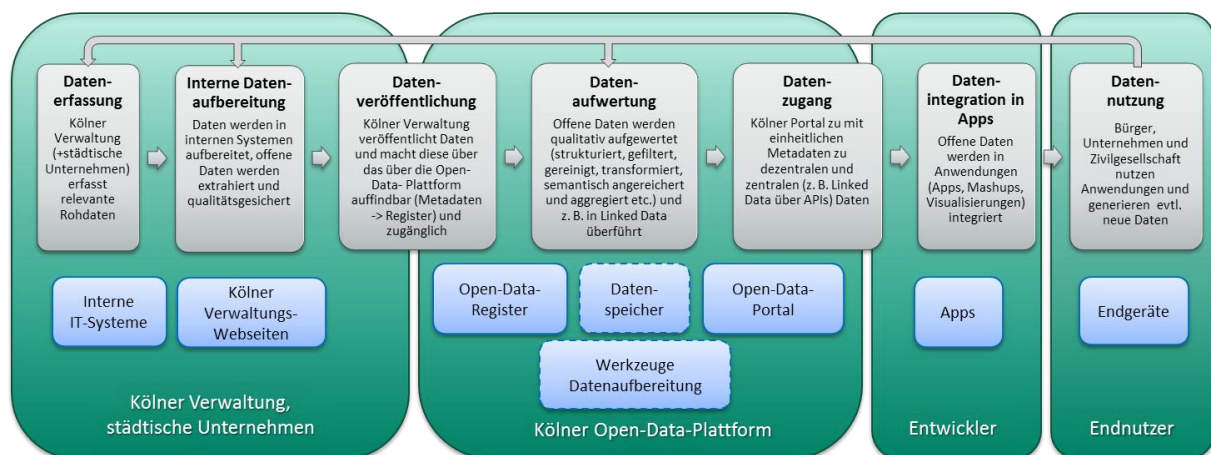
Datenerfassung

Kölner Verwaltung (+städtische Unternehmen) erfasst relevante Rohdaten

Interne Datenaufbereitung

Daten werden in internen Systemen aufbereitet, offene Daten werden extrahiert und qualitätsgesichert

Datenveröffentlichung

Kölner Verwaltung veröffentlicht Daten und macht diese über das über die Open-Data- Plattform auffindbar (Metadaten -> Register) und zugänglich

Datenaufwertung

Offene Daten werden qualitativ aufgewertet (strukturiert, gefiltert, gereinigt, transformiert, semantisch angereichert und aggregiert etc.) und z. B. in Linked Data überführt

Datenzugang

Kölner Portal zu mit einheitlichen Metadaten zu dezentralen und zentralen (z. B. Linked Data über APIs) Daten

Datenintegration in Apps

Offene Daten werden in Anwendungen (Apps, Mashups, Visualisierungen) integriert

Datennutzung

Bürger, Unternehmen und Zivilgesellschaft nutzen Anwendungen und generieren evtl. neue Daten

Interne IT-Systeme

Kölner Verwaltungs-Webseiten

Open-Data-Register

Datenspeicher

Open-Data-Portal

Werkzeuge Datenaufbereitung

Apps

Endgeräte

Kölner Verwaltung, städtische Unternehmen

Kölner Open-Data-Plattform

Entwickler

Endnutzer